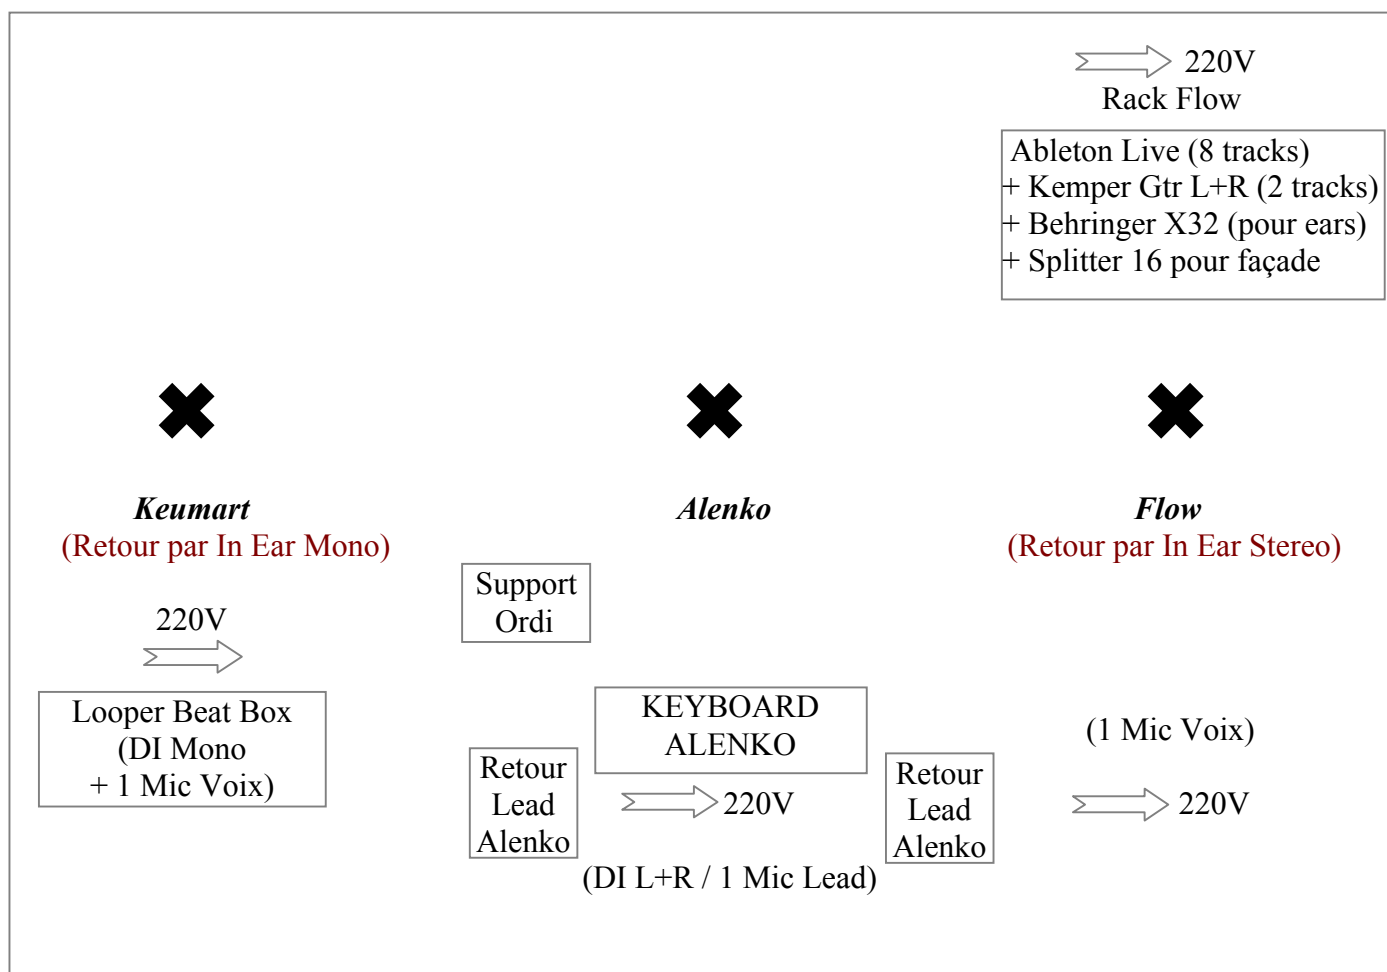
220V
Rack Flow

Ableton Live (8 tracks)
+ Kemper Gtr L+R (2 tracks)
+ Behringer X32 (pour ears)
+ Splitter 16 pour façade

**Keumart**
(Retour par In Ear Mono)

**Alenko**

**Flow**
(Retour par In Ear Stereo)

220V

Support Ordi

Looper Beat Box
(DI Mono
+ 1 Mic Voix)

KEYBOARD ALENKO

(1 Mic Voix)

Retour Lead Alenko

220V

Retour Lead Alenko

220V

(DI L+R / 1 Mic Lead)